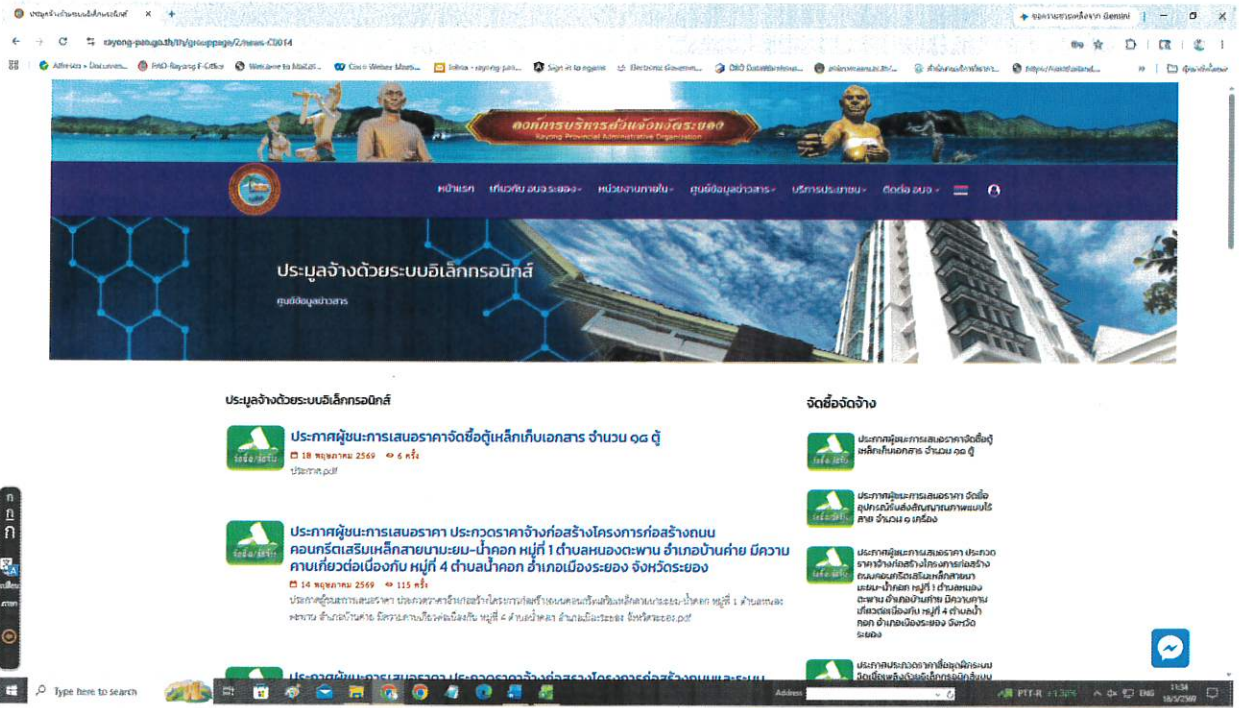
ประมูลจ้างด้วยระบบอิเล็กทรอนิกส์ ×  +

rayong-pao.go.th/th/grouppage/2/news-C0014

Alfresco » Documen...  PAO-Rayong E-Office  Welcome to MailZi...  Cisco Webex Meeti...  Inbox - rayong-pao...  Sign in to egame  Electronic Governm...  DBD DataWarehous...  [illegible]  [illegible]  https://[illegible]

องค์การบริหารส่วนจังหวัดระยอง
Rayong Provincial Administrative Organization

หน้าแรก  เกี่ยวกับ อบจ.ระยอง  หน่วยงานภายใน  ศูนย์ข้อมูลข่าวสาร  บริการประชาชน  ติดต่อ อบจ.

ประมูลจ้างด้วยระบบอิเล็กทรอนิกส์
ศูนย์ข้อมูลข่าวสาร

ประมูลจ้างด้วยระบบอิเล็กทรอนิกส์

ประกาศผู้ชนะการเสนอราคาจัดซื้อตู้เหล็กเก็บเอกสาร จำนวน ๑๘ ตู้
18 พฤษภาคม 2569  6 ครั้ง
ประกาศ.pdf

ประกาศผู้ชนะการเสนอราคา ประกวดราคาจ้างก่อสร้างโครงการก่อสร้างถนนคอนกรีตเสริมเหล็กสายนามะยม-น้ำคอก หมู่ที่ 1 ตำบลหนองตะพาน อำเภอบ้านค่าย มีความคาบเกี่ยวต่อเนื่องกับ หมู่ที่ 4 ตำบลน้ำคอก อำเภอเมืองระยอง จังหวัดระยอง
14 พฤษภาคม 2569  115 ครั้ง
ประกาศผู้ชนะการเสนอราคา ประกวดราคาจ้างก่อสร้างโครงการก่อสร้างถนนคอนกรีตเสริมเหล็กสายนามะยม-น้ำคอก หมู่ที่ 1 ตำบลหนองตะพาน อำเภอบ้านค่าย มีความคาบเกี่ยวต่อเนื่องกับ หมู่ที่ 4 ตำบลน้ำคอก อำเภอเมืองระยอง จังหวัดระยอง.pdf

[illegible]

จัดซื้อจัดจ้าง

ประกาศผู้ชนะการเสนอราคาจัดซื้อตู้เหล็กเก็บเอกสาร จำนวน ๑๘ ตู้

ประกาศผู้ชนะการเสนอราคา จัดซื้ออุปกรณ์รับส่งสัญญาณภาพแบบไร้สาย จำนวน ๑ เครื่อง

ประกาศผู้ชนะการเสนอราคา ประกวดราคาจ้างก่อสร้างโครงการก่อสร้างถนนคอนกรีตเสริมเหล็กสายนามะยม-น้ำคอก หมู่ที่ 1 ตำบลหนองตะพาน อำเภอบ้านค่าย มีความคาบเกี่ยวต่อเนื่องกับ หมู่ที่ 4 ตำบลน้ำคอก อำเภอเมืองระยอง จังหวัดระยอง

ประกาศประกวดราคาซื้อชุดฝึกระบบ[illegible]

Type here to search  Address  PTT-R  ENG  11:34  18/5/2569